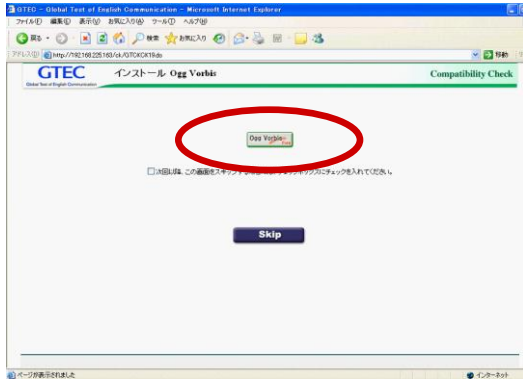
GTEC - Global Test of English Communication - Microsoft Internet Explorer

ファイル(F) 編集(E) 表示(V) お気に入り(A) ツール(T) ヘルプ(H)

戻る 検索 お気に入り

アドレス(D) http://192.168.225.163/ck/GTCKCK19.do 移動

GTEC
Global Test of English Communication

インストール Ogg Vorbis

Compatibility Check

Ogg Vorbis

□次回以降、この画面をスキップする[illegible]にチェックを入れてください。

Skip

ページが表示されました

インターネット